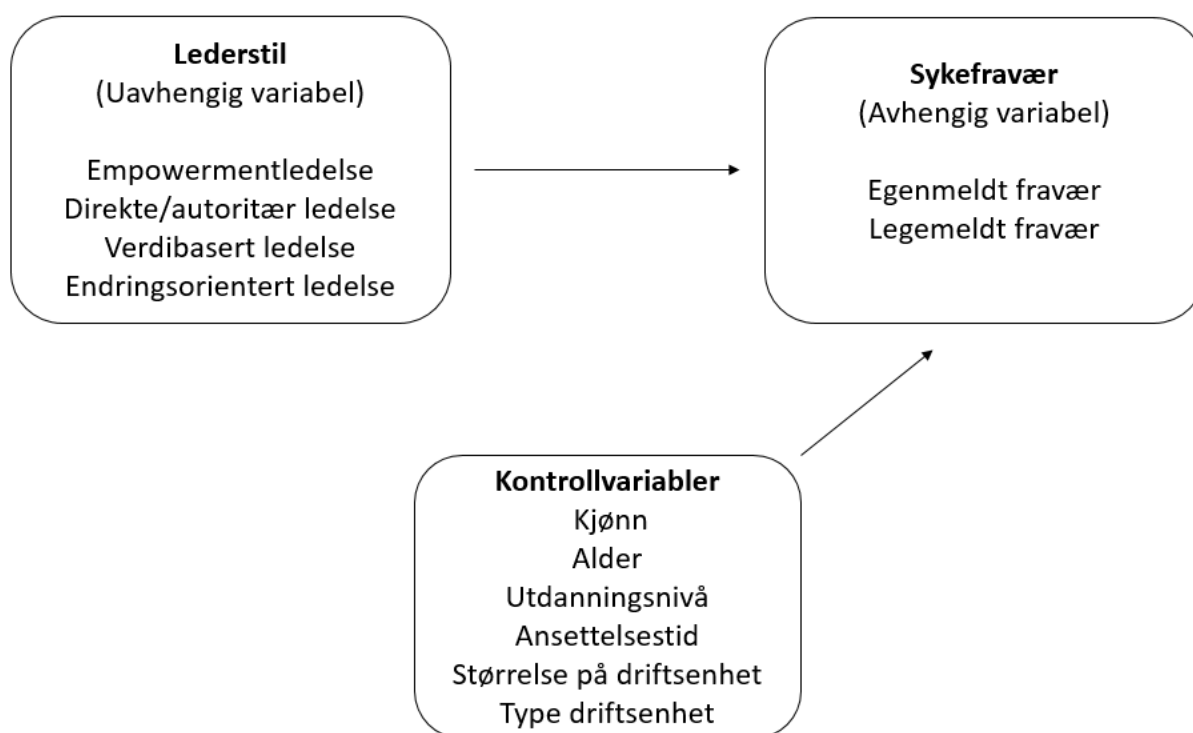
**Lederstil**
(Uavhengig variabel)

Empowermentledelse
Direkte/autoritær ledelse
Verdibasert ledelse
Endringsorientert ledelse

**Sykefravær**
(Avhengig variabel)

Egenmeldt fravær
Legemeldt fravær

**Kontrollvariabler**
Kjønn
Alder
Utdanningsnivå
Ansettelsestid
Størrelse på driftsenhet
Type driftsenhet